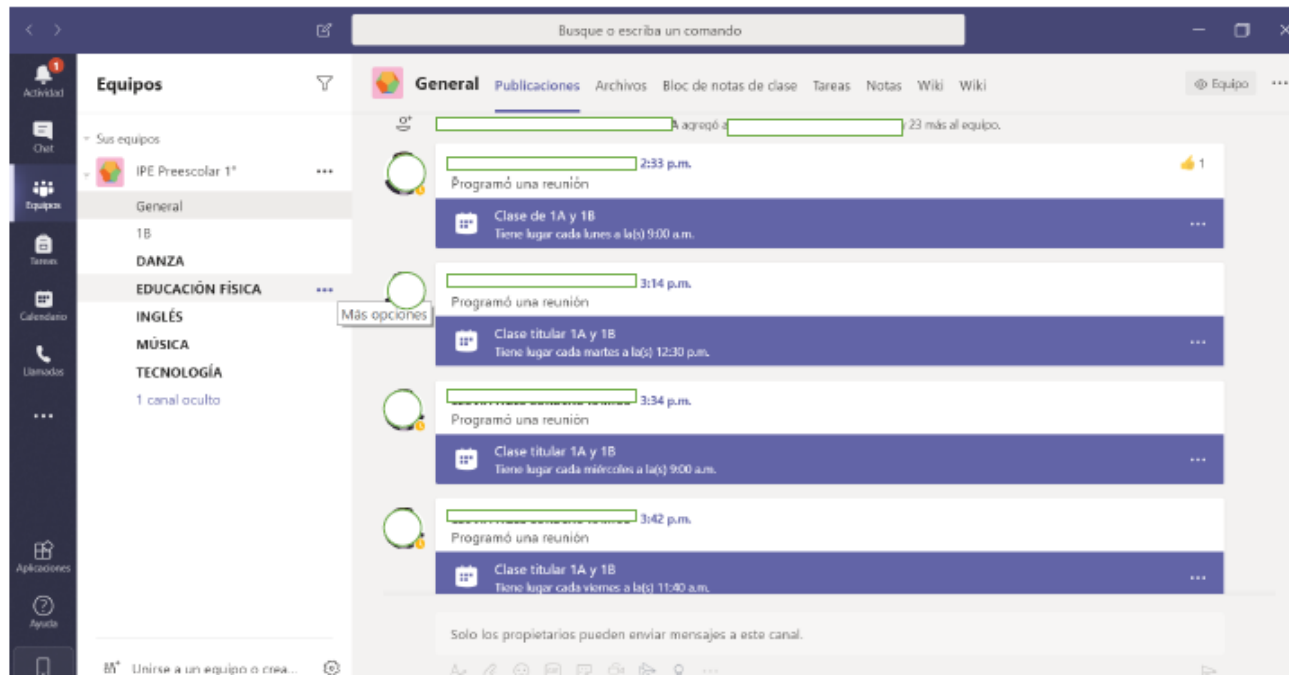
Busque o escriba un comando

1
Actividad
Chat
Equipos
Tareas
Calendario
Llamadas
...
Aplicaciones
Ayuda

Equipos

Sus equipos

IPE Preescolar 1°

General
1B
DANZA
EDUCACIÓN FÍSICA
INGLÉS
MÚSICA
TECNOLOGÍA
1 canal oculto

Más opciones

Unirse a un equipo o crea...

General Publicaciones Archivos Bloc de notas de clase Tareas Notas Wiki Wiki

Equipo

A agregó a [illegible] 23 más al equipo.

2:33 p.m.
Programó una reunión
1
Clase de 1A y 1B
Tiene lugar cada lunes a la(s) 9:00 a.m.

3:14 p.m.
Programó una reunión
Clase titular 1A y 1B
Tiene lugar cada martes a la(s) 12:30 p.m.

3:34 p.m.
Programó una reunión
Clase titular 1A y 1B
Tiene lugar cada miércoles a la(s) 9:00 a.m.

3:42 p.m.
Programó una reunión
Clase titular 1A y 1B
Tiene lugar cada viernes a la(s) 11:40 a.m.

Solo los propietarios pueden enviar mensajes a este canal.